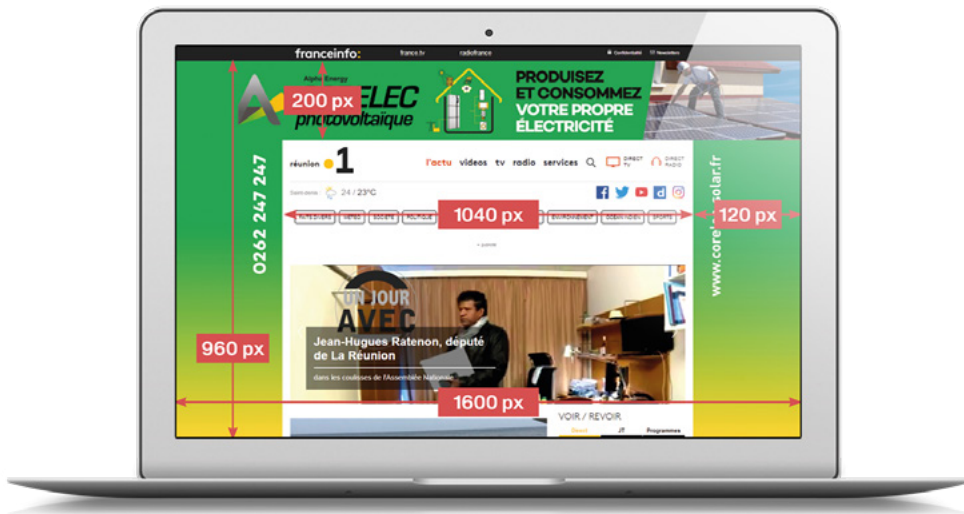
franceinfo: france.tv radiofrance Confidentialité Newsletters

Alpha Energy
ELEC photovoltaïque
200 px
PRODUISEZ ET CONSOMMEZ VOTRE PROPRE ÉLECTRICITÉ

0262 247 247

réunion 1
l'actu vidéos tv radio services DIRECT TV DIRECT RADIO

Saint-denis 24 / 23°C

1040 px
120 px

+ populaire

www.core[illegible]solar.fr

UN JOUR AVEC
Jean-Hugues Ratenon, député de La Réunion
dans les coulisses de l'Assemblée Nationale

960 px
1600 px

VOIR / REVOIR
Replay JT Programmes